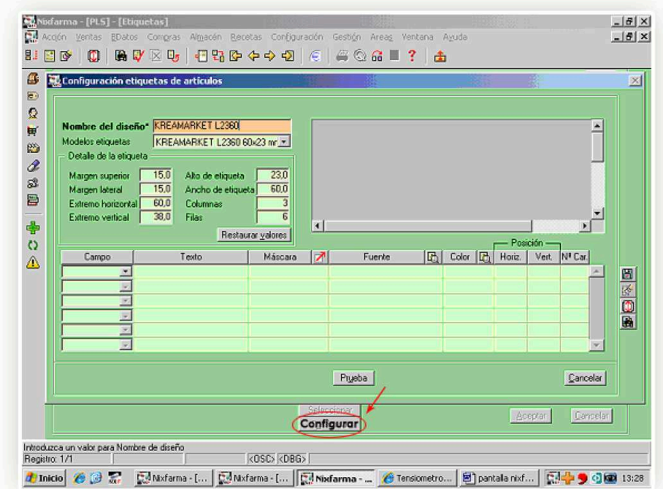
Nixfarma - [PLS] - [Etiquetas]

Acción Ventas BDatos Compras Almacén Recetas Configuración Gestión Areas Ventana Ayuda

Configuración etiquetas de artículos

Nombre del diseño* KREAMARKET L2360

Modelos etiquetas KREAMARKET L2360 60x23 mr

Detalle de la etiqueta

| Margen superior | 15,0 | Alto de etiqueta | 23,0 |
|---|---|---|---|
| Margen lateral | 15,0 | Ancho de etiqueta | 60,0 |
| Extremo horizontal | 60,0 | Columnas | 3 |
| Extremo vertical | 38,0 | Filas | 6 |

Restaurar valores

| Campo | Texto | Máscara | Fuente | Color | Posición Horiz. | Vert. | Nº Car. |
|---|---|---|---|---|---|---|---|
| | | | | | | | |
| | | | | | | | |
| | | | | | | | |
| | | | | | | | |
| | | | | | | | |
| | | | | | | | |

Prueba

Cancelar

Seleccionar

Configurar

Aceptar

Cancelar

Introduzca un valor para Nombre de diseño

Registro: 1/1 <OSC> <DBG>

Inicio Nixfarma - [... Nixfarma - [... Nixfarma - ... Tensiometro... pantalla nixf... 13:28